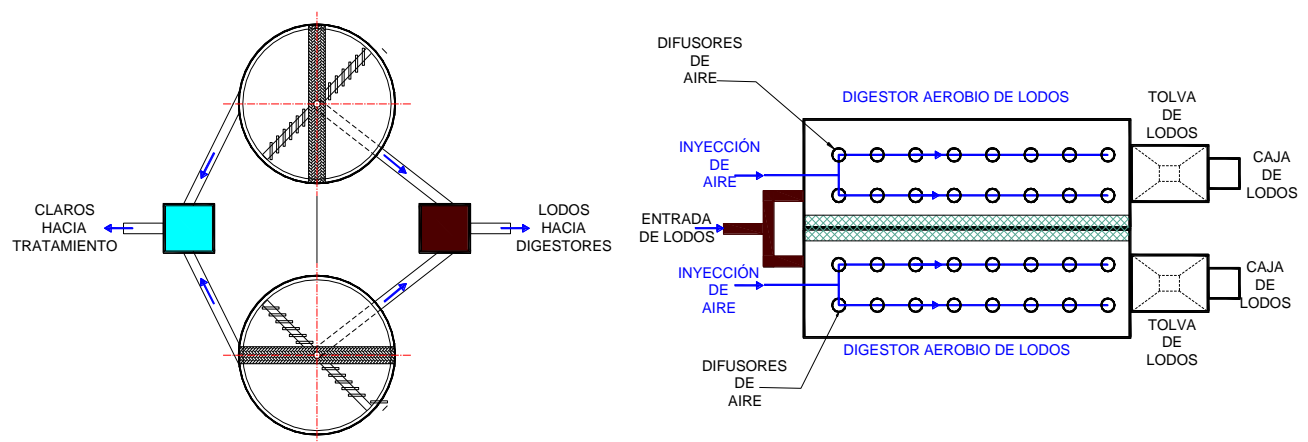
CLAROS HACIA TRATAMIENTO

LODOS HACIA DIGESTORES

DIFUSORES DE AIRE

DIGESTOR AEROBIO DE LODOS

TOLVA DE LODOS

CAJA DE LODOS

INYECCIÓN DE AIRE

ENTRADA DE LODOS

INYECCIÓN DE AIRE

CAJA DE LODOS

TOLVA DE LODOS

DIGESTOR AEROBIO DE LODOS

DIFUSORES DE AIRE